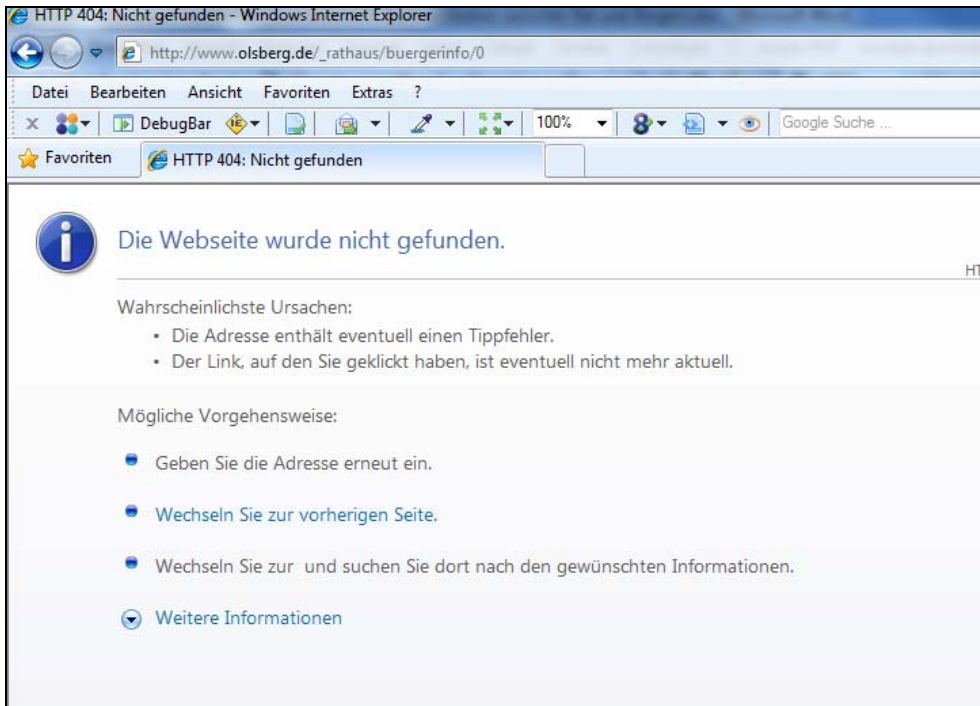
HTTP 404: Nicht gefunden - Windows Internet Explorer

http://www.olsberg.de/_rathaus/buergerinfo/0

Datei Bearbeiten Ansicht Favoriten Extras ?

DebugBar 100% Google Suche ...

Favoriten HTTP 404: Nicht gefunden

Die Webseite wurde nicht gefunden.

HT

Wahrscheinlichste Ursachen:
• Die Adresse enthält eventuell einen Tippfehler.
• Der Link, auf den Sie geklickt haben, ist eventuell nicht mehr aktuell.

Mögliche Vorgehensweise:

Geben Sie die Adresse erneut ein.

Wechseln Sie zur vorherigen Seite.

Wechseln Sie zur und suchen Sie dort nach den gewünschten Informationen.

Weitere Informationen